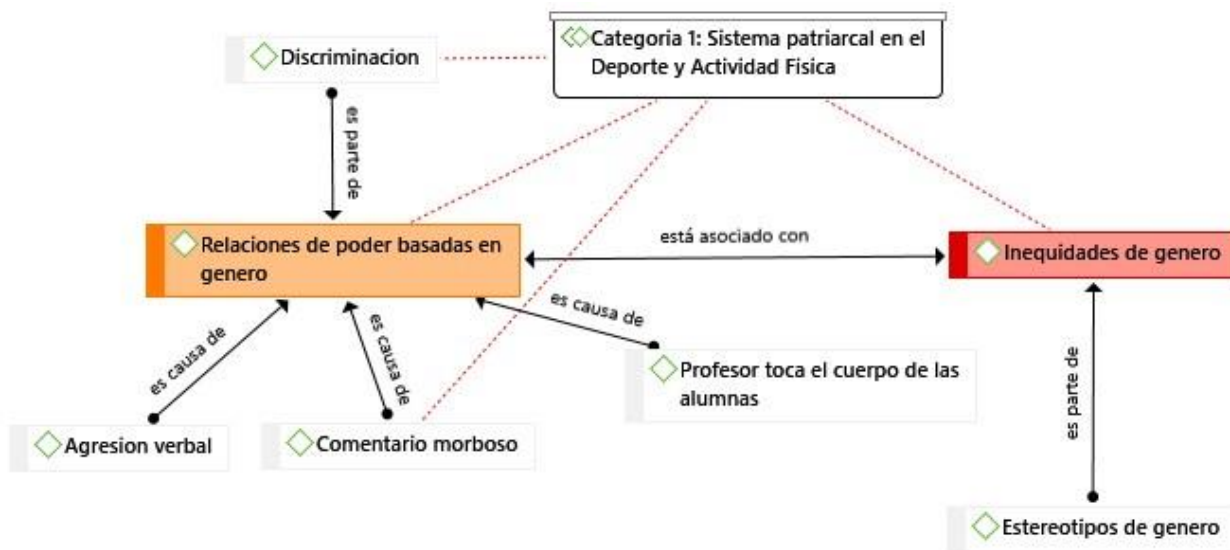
Categoria 1: Sistema patriarcal en el Deporte y Actividad Fisica

Discriminacion

es parte de

Relaciones de poder basadas en genero

está asociado con

Inequidades de genero

es causa de

es causa de

es causa de

Profesor toca el cuerpo de las alumnas

es parte de

Agresion verbal

Comentario morboso

Estereotipos de genero